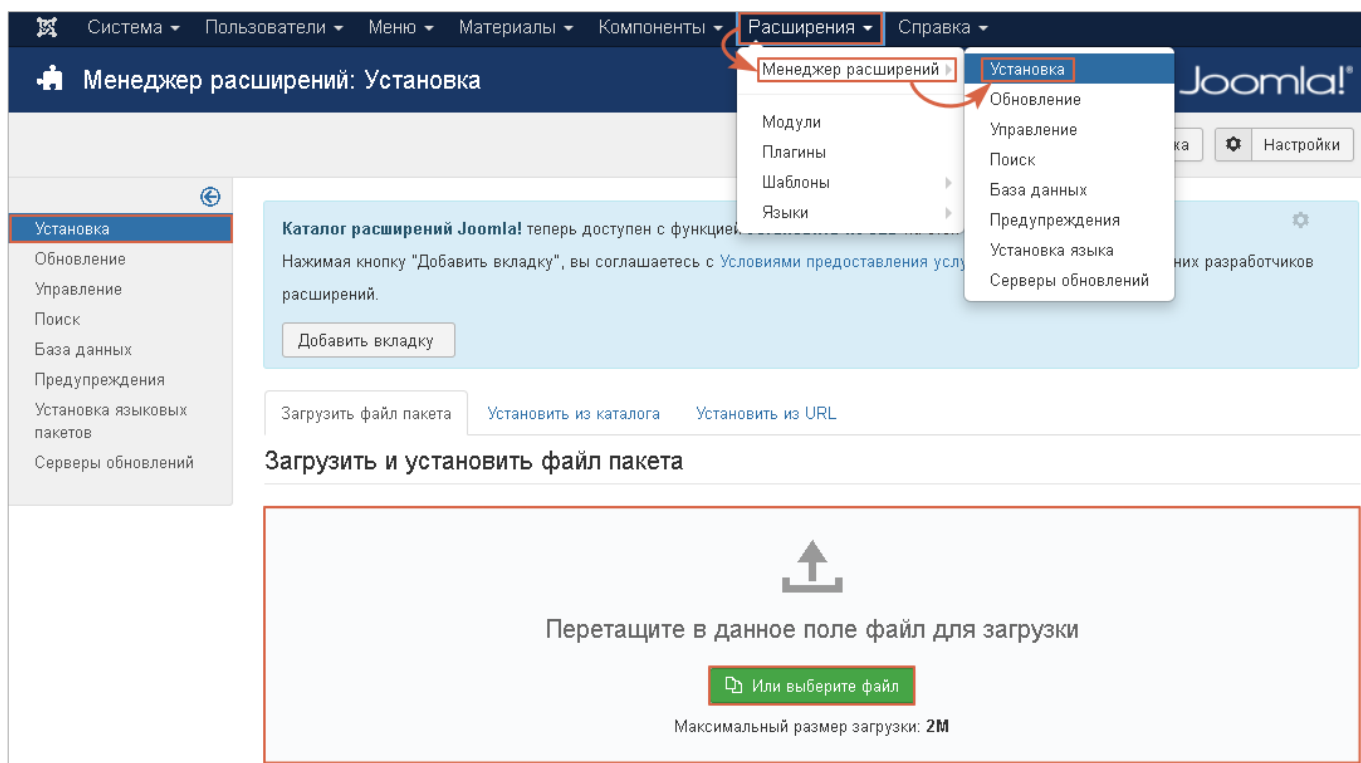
Система ▾ Пользователи ▾ Меню ▾ Материалы ▾ Компоненты ▾ Расширения ▾ Справка ▾

Менеджер расширений: Установка

Менеджер расширений
Модули
Плагины
Шаблоны
Языки

Установка
Обновление
Управление
Поиск
База данных
Предупреждения
Установка языка
Серверы обновлений

Joomla!

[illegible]ка Настройки

Установка
Обновление
Управление
Поиск
База данных
Предупреждения
Установка языковых пакетов
Серверы обновлений

Каталог расширений Joomla! теперь доступен с функцией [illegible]

Нажимая кнопку "Добавить вкладку", вы соглашаетесь с Условиями предоставления услу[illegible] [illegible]них разработчиков расширений.

Добавить вкладку

Загрузить файл пакета Установить из каталога Установить из URL

Загрузить и установить файл пакета

Перетащите в данное поле файл для загрузки

Или выберите файл

Максимальный размер загрузки: 2M